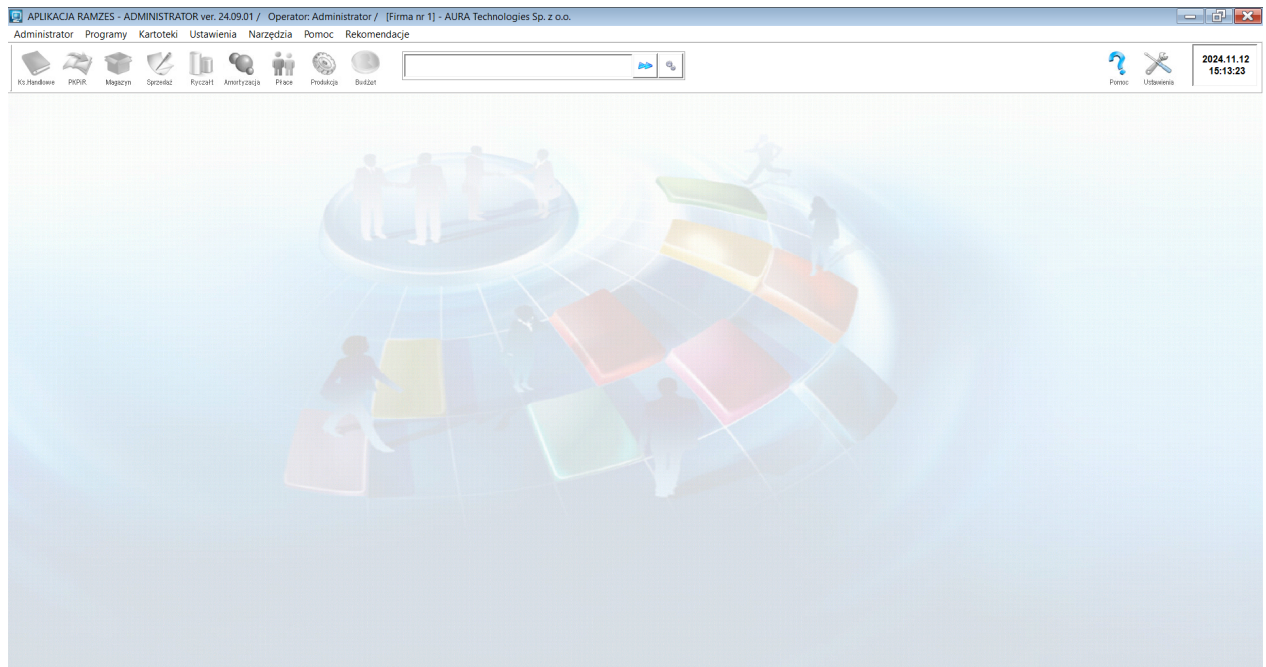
APLIKACJA RAMZES - ADMINISTRATOR ver. 24.09.01 / Operator: Administrator / [Firma nr 1] - AURA Technologies Sp. z o.o.

Administrator Programy Kartoteki Ustawienia Narzędzia Pomoc Rekomendacje

Ks.Handlowe PKPiR Magazyn Sprzedaż Ryczałt Amortyzacja Płace Produkcja Budżet

Pomoc Ustawienia

2024.11.12
15:13:23